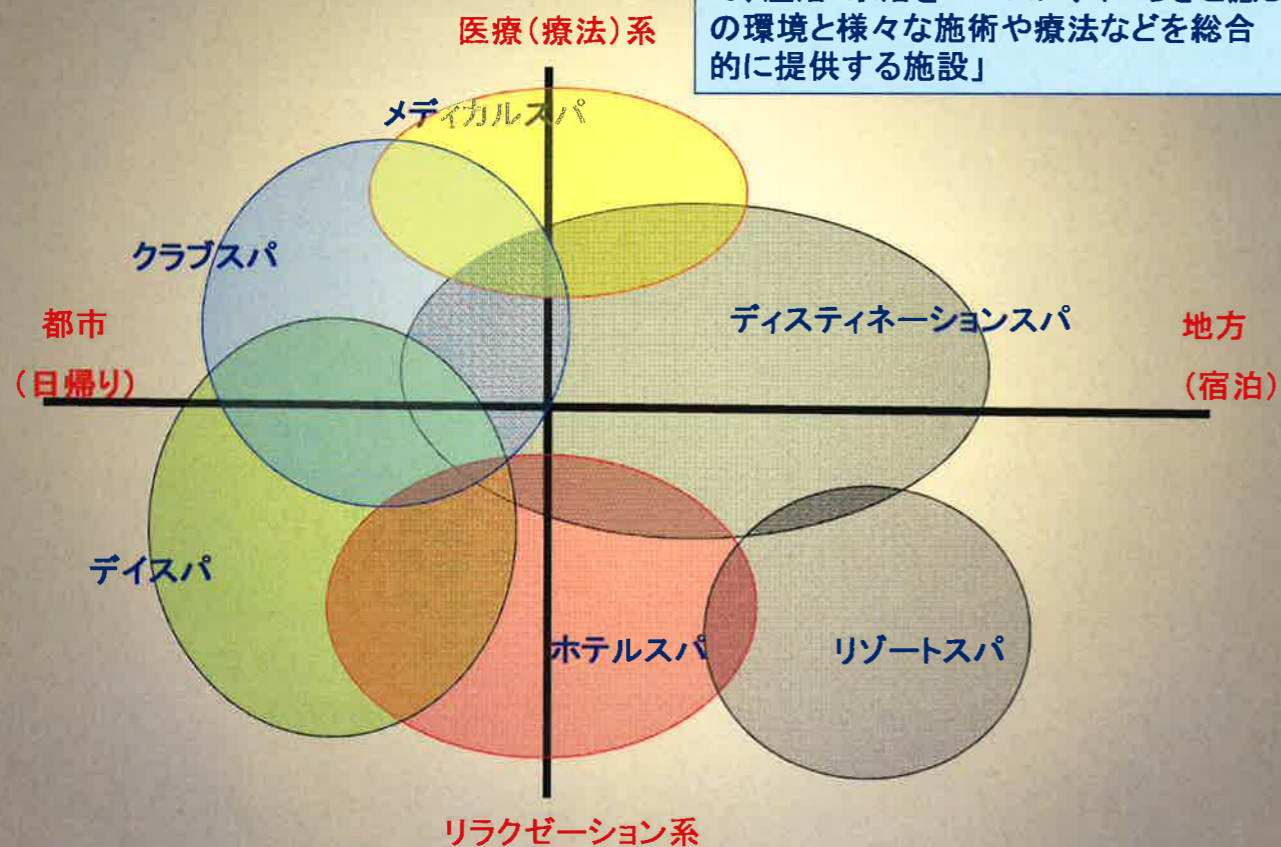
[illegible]
の環境と様々な施術や療法などを総合的に提供する施設」

医療（療法）系

メディカルスパ

クラブスパ

都市
（日帰り）

ディスティネーションスパ

地方
（宿泊）

デイスパ

ホテルスパ

リゾートスパ

リラクゼーション系